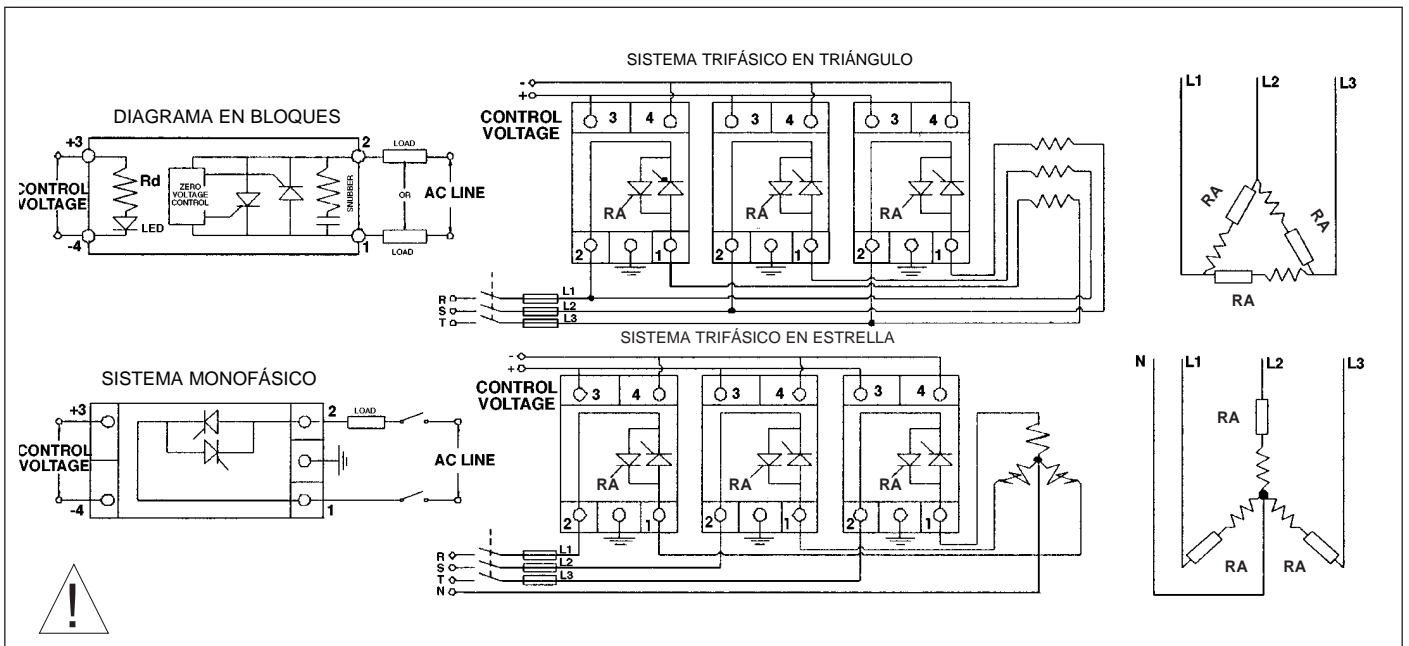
SISTEMA TRIFÁSICO EN TRIÁNGULO

DIAGRAMA EN BLOQUES

+3
2
LOAD
CONTROL VOLTAGE
Rd
ZERO VOLTAGE CONTROL
SNUBBER
OR
AC LINE
LED
-4
1
LOAD

-
+
CONTROL VOLTAGE
3
4
3
4
3
4
RA
RA
RA
2
1
2
1
2
1
R
S
T
L1
L2
L3

L1
L2
L3
RA
RA
RA

SISTEMA TRIFÁSICO EN ESTRELLA

SISTEMA MONOFÁSICO

+3
2
LOAD
CONTROL VOLTAGE
AC LINE
-4
1

-
+
CONTROL VOLTAGE
3
4
3
4
3
4
RA
RA
RA
2
1
2
1
2
1
R
S
T
N
L1
L2
L3

N
L1
L2
L3
RA
RA
RA

!